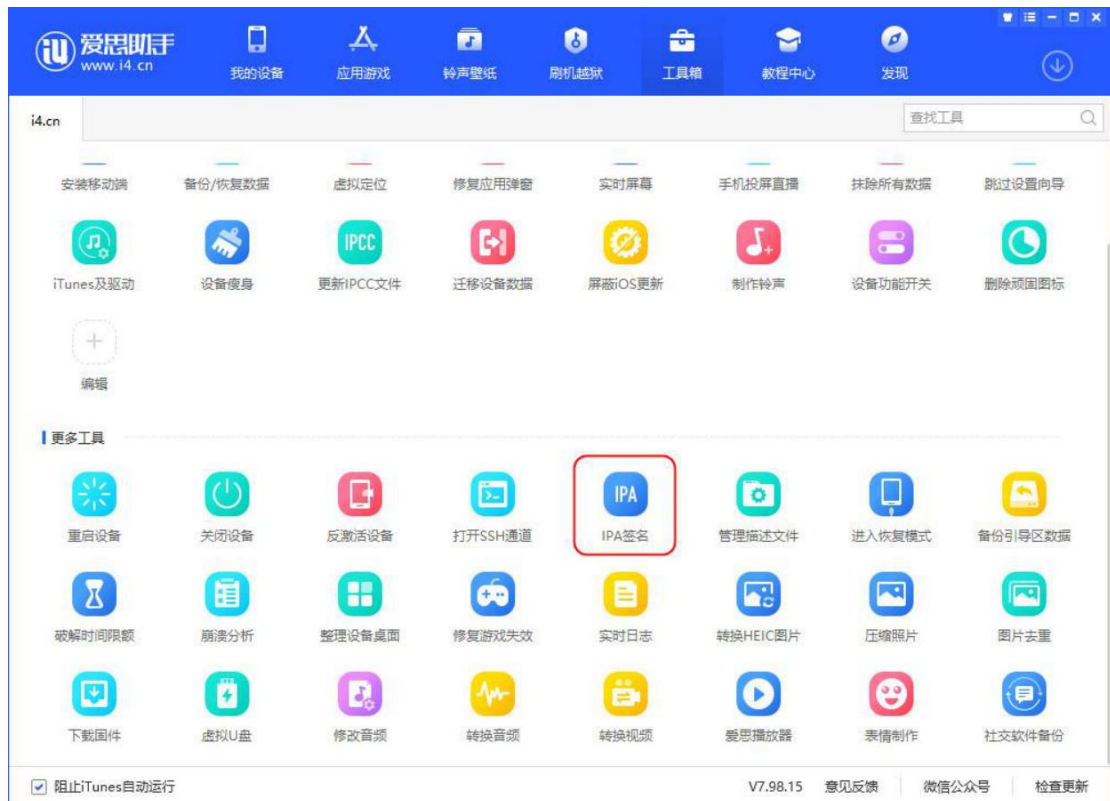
爱思助手
www.i4.cn

我的设备 应用游戏 铃声壁纸 刷机越狱 工具箱 教程中心 发现

i4.cn

查找工具

安装移动端 备份/恢复数据 虚拟定位 修复应用弹窗 实时屏幕 手机投屏直播 抹除所有数据 跳过设置向导

iTunes及驱动 设备瘦身 更新IPCC文件 迁移设备数据 屏蔽iOS更新 制作铃声 设备功能开关 删除顽固图标

IPCC

编辑

更多工具

重启设备 关闭设备 反激活设备 打开SSH通道 IPA签名 管理描述文件 进入恢复模式 备份引导区数据

IPA

破解时间限额 崩溃分析 整理设备桌面 修复游戏失效 实时日志 转换HEIC图片 压缩照片 图片去重

下载固件 虚拟U盘 修改音频 转换音频 转换视频 爱思播放器 表情制作 社交软件备份

阻止iTunes自动运行

V7.98.15 意见反馈 微信公众号 检查更新